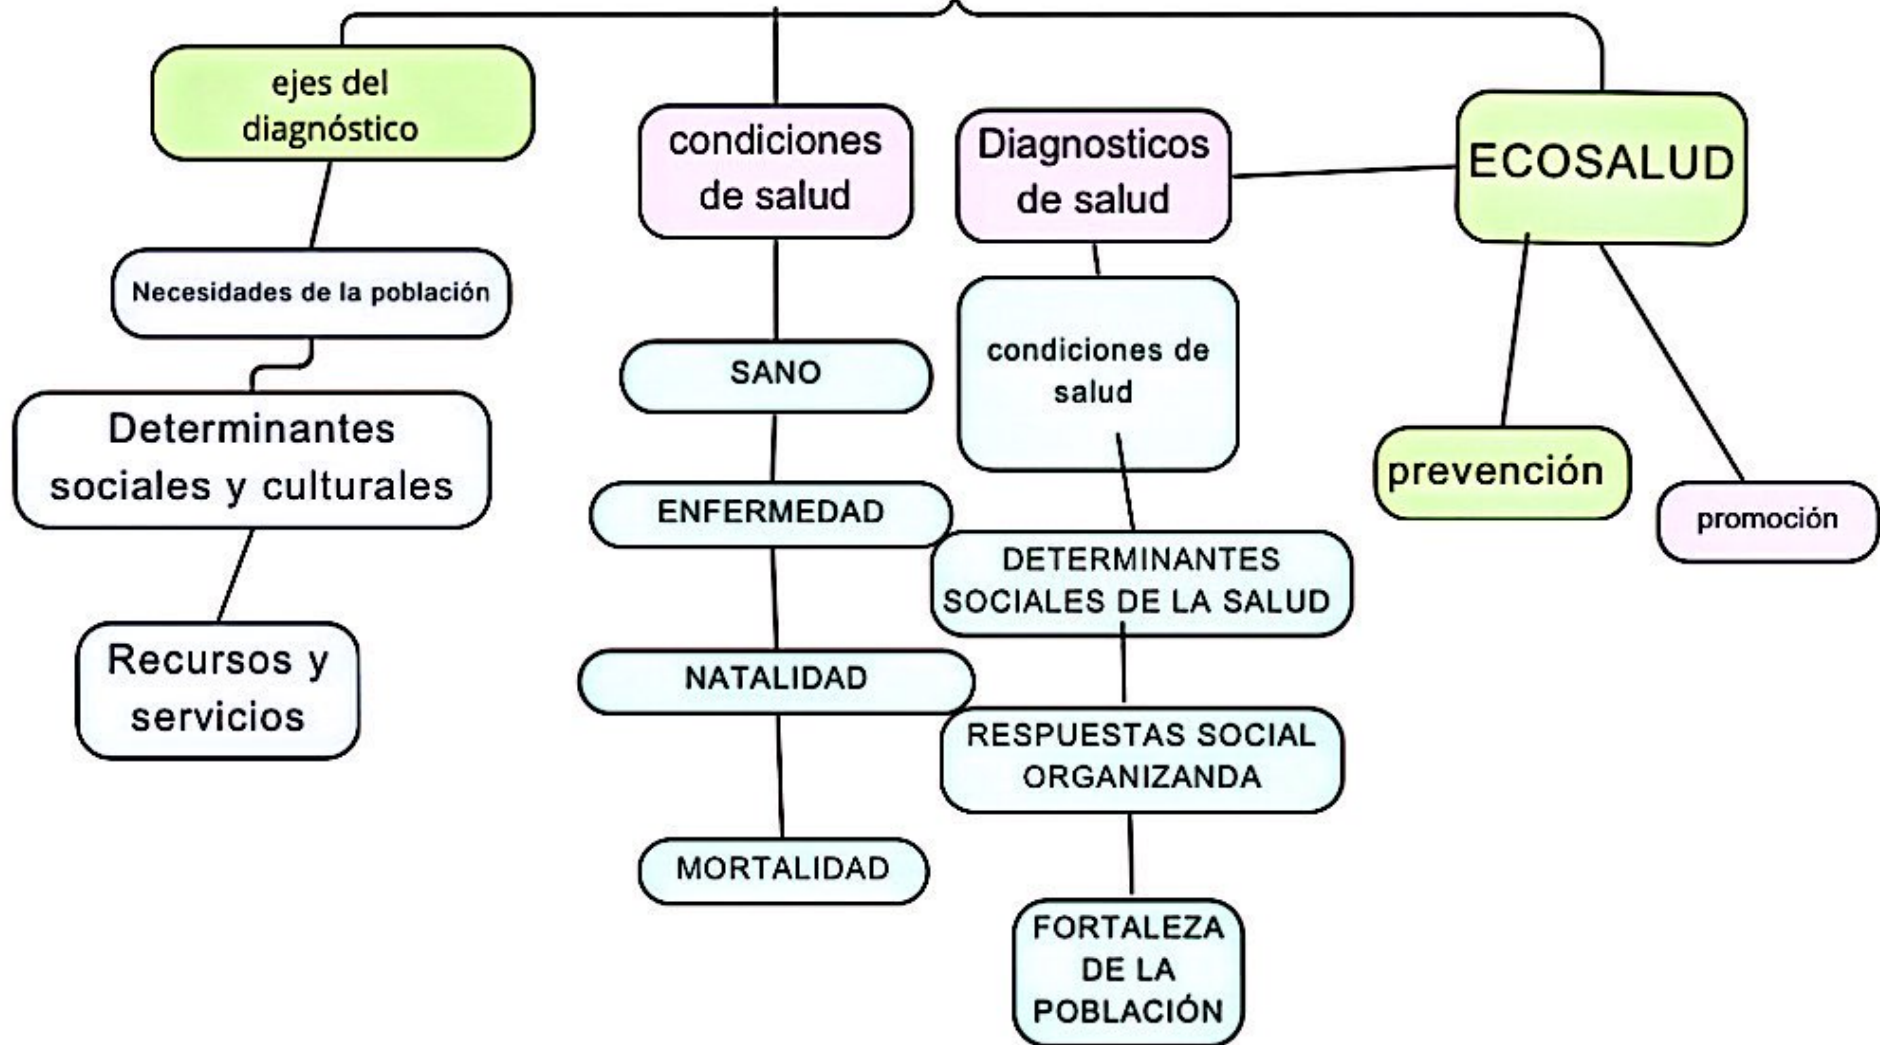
ejes del diagnóstico

Necesidades de la población

Determinantes sociales y culturales

Recursos y servicios

condiciones de salud

SANO

ENFERMEDAD

NATALIDAD

MORTALIDAD

Diagnosticos de salud

condiciones de salud

DETERMINANTES SOCIALES DE LA SALUD

RESPUESTAS SOCIAL ORGANIZANDA

FORTALEZA DE LA POBLACIÓN

ECOSALUD

prevención

promoción